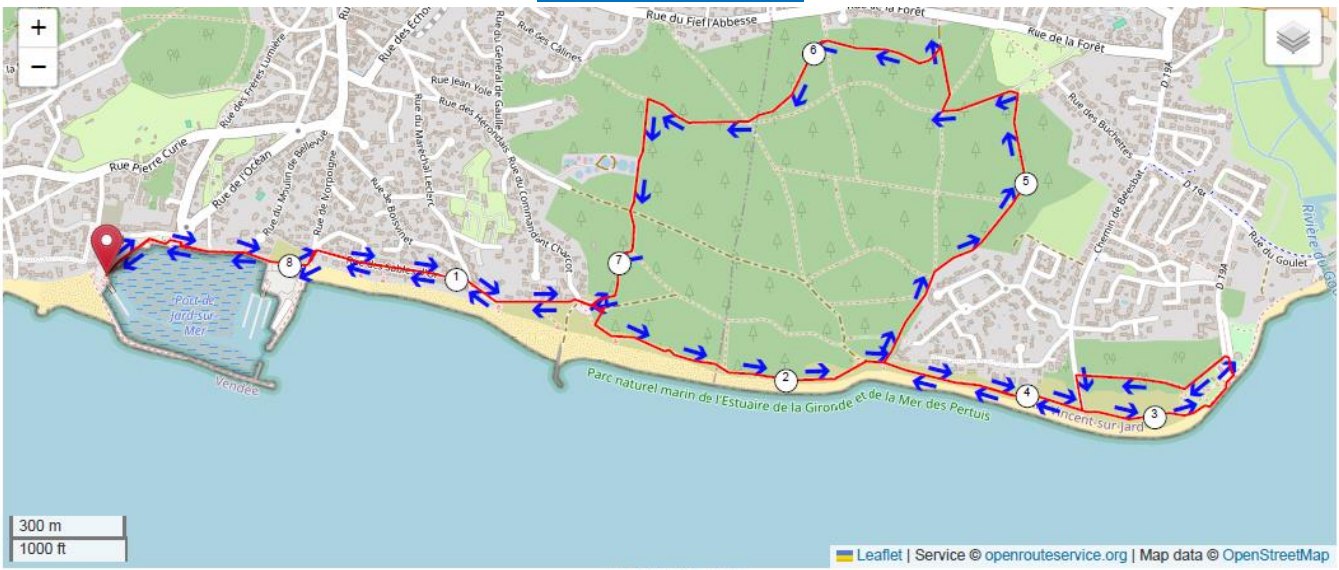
+
−
Rue du Fief l'Abbesse
Rue de la Forêt
Rue de la Forêt
Rue des Échos
Rue des Câlines
Rue Jean Yole
Rue des Hérondais
Rue du Général de Gaulle
Rue du Commandant Charcot
Rue du Maréchal Leclerc
Rue des Frères Lumière
Rue Pierre Curie
Rue de l'Océan
Rue du Moulin de Bellevue
Rue de Norpoigne
Rue de Boisvinet
Rue des Sables d'Or
Rue des Buchettes
Chemin de Beesbat
D 19A
D 19A
D 19A
Rue du Goulet
Rivière du Goulet
Port de Jard-sur-Mer
Vendée
Parc naturel marin de l'Estuaire de la Gironde et de la Mer des Pertuis
Saint-Vincent-sur-Jard
1
2
3
4
5
6
7
8
300 m
1000 ft
Leaflet | Service © openrouteservice.org | Map data © OpenStreetMap